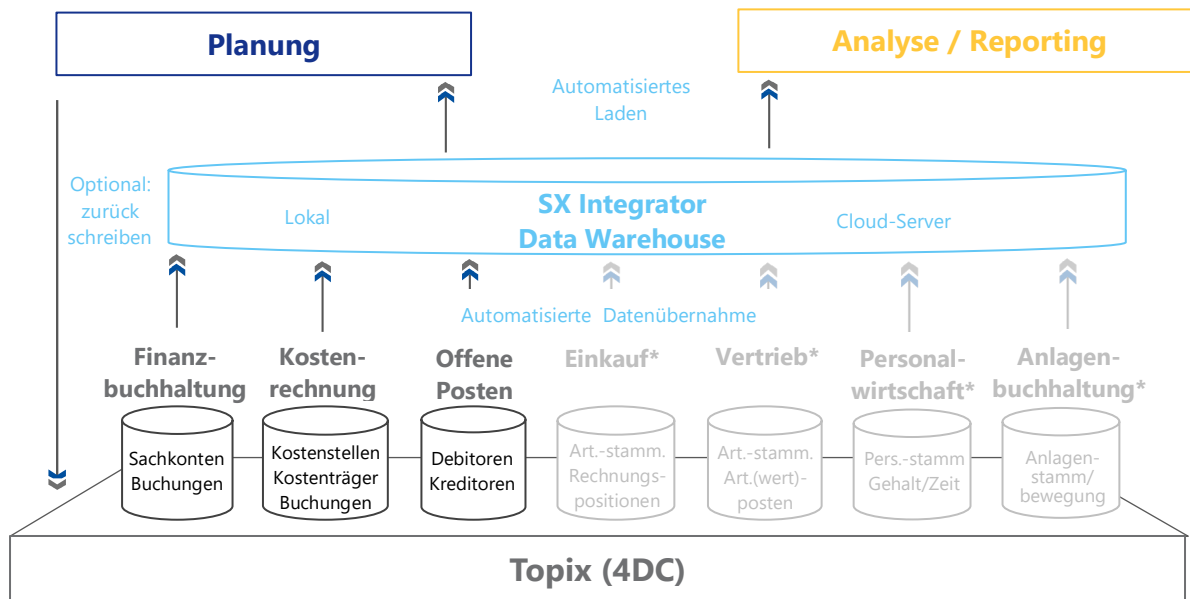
Planung

Analyse / Reporting

Automatisiertes Laden

Optional: zurück schreiben

SX Integrator
Data Warehouse

Lokal

Cloud-Server

Automatisierte Datenübernahme

Finanzbuchhaltung

Kostenrechnung

Offene Posten

Einkauf*

Vertrieb*

Personalwirtschaft*

Anlagenbuchhaltung*

Sachkonten Buchungen

Kostenstellen Kostenträger Buchungen

Debitoren Kreditoren

Art.-stamm. Rechnungspositionen

Art.-stamm. Art.(wert)-posten

Pers.-stamm Gehalt/Zeit

Anlagenstamm/ bewegung

Topix (4DC)